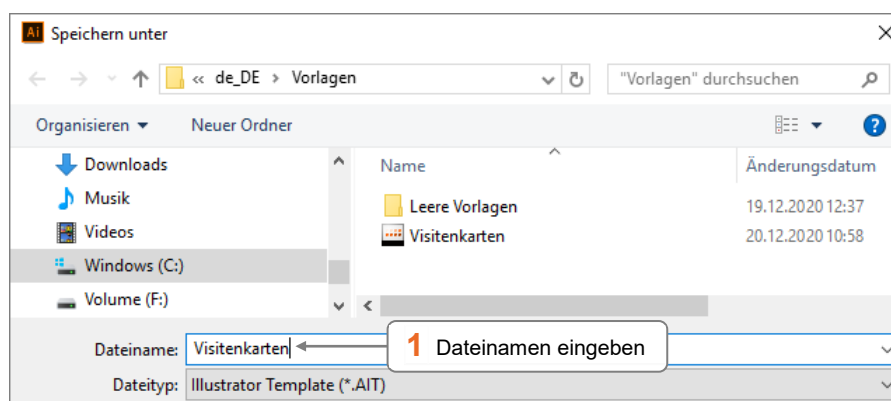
Ai Speichern unter

« de_DE › Vorlagen

"Vorlagen" durchsuchen

Organisieren ▾

Neuer Ordner

Downloads

Musik

Videos

Windows (C:)

Volume (F:)

| Name | Änderungsdatum |
|---|---|
| Leere Vorlagen | 19.12.2020 12:37 |
| Visitenkarten | 20.12.2020 10:58 |

Dateiname: Visitenkarten

1 Dateinamen eingeben

Dateityp: Illustrator Template (*.AIT)